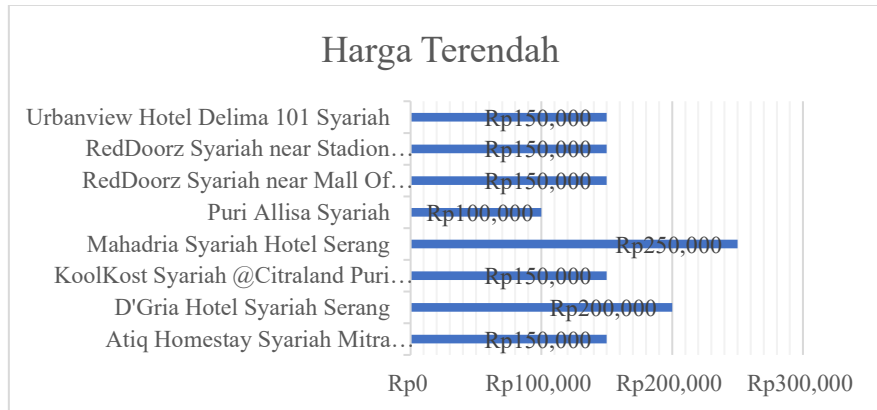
Harga Terendah

Urbanview Hotel Delima 101 Syariah Rp150,000
RedDoorz Syariah near Stadion… Rp150,000
RedDoorz Syariah near Mall Of… Rp150,000
Puri Allisa Syariah Rp100,000
Mahadria Syariah Hotel Serang Rp250,000
KoolKost Syariah @Citraland Puri… Rp150,000
D'Gria Hotel Syariah Serang Rp200,000
Atiq Homestay Syariah Mitra… Rp150,000

Rp0 Rp100,000 Rp200,000 Rp300,000